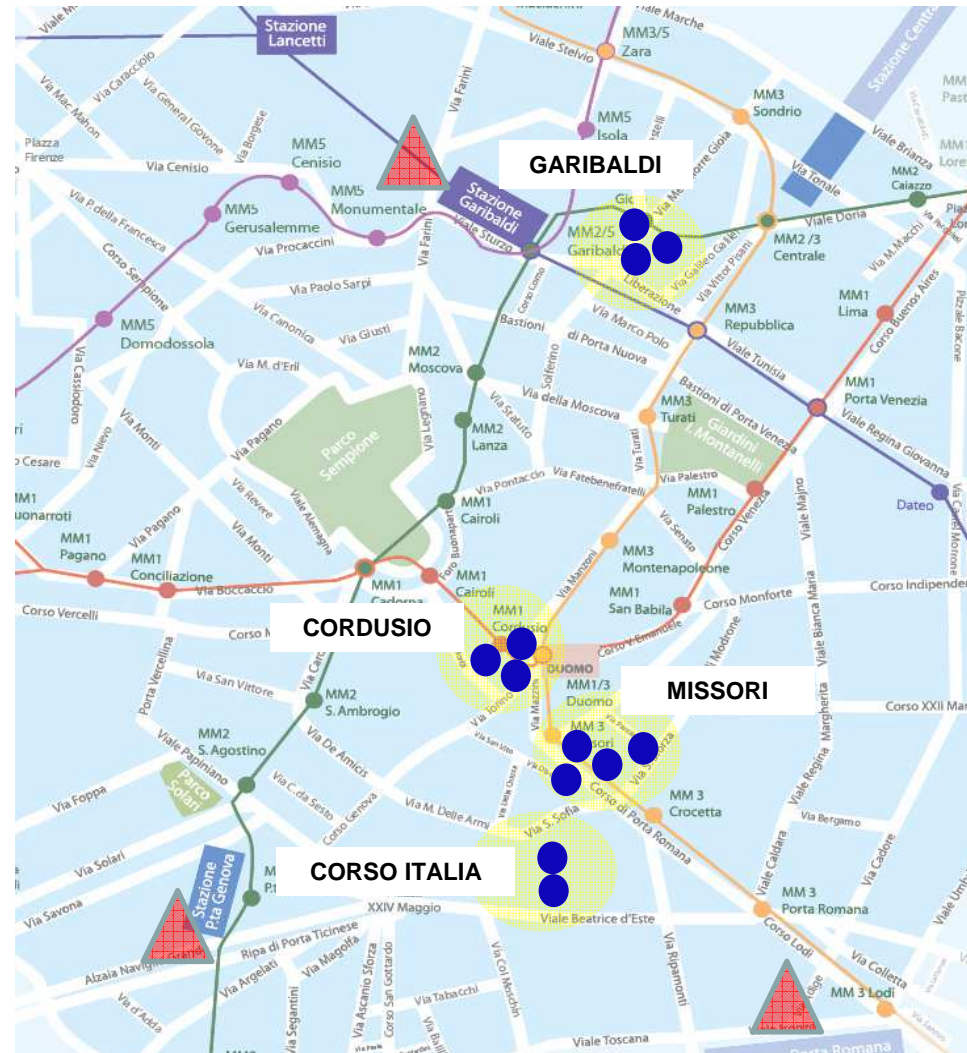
Stazione Lancetti

Viale Marche

MM3/5 Zara

Viale Stelvio

Via Caracciolo

Via Mac Mahon

Via General Govone

Via Borgese

Via Farini

MM5 Isola

MM3 Sondrio

Stazione Centrale

Piazza Firenze

Via Cenisio

MM5 Cenisio

MM5 Monumentale

GARIBALDI

Viale Brianza

Via Tonale

MM2 Caiazzo

MM5 Gerusalemme

Stazione Garibaldi

Viale Sturzo

Via Melchiorre Gioia

Viale Doria

Via P. della Francesca

Via Procaccini

MM2/5 Garibaldi

Liberazione

Via Galileo Galilei

Via Vittor Pisani

MM2/3 Centrale

Corso Sempione

Via Paolo Sarpi

Corso Como

Bastioni

Via Marco Polo

MM3 Repubblica

MM1 Lima

Corso Buenos Aires

MM5 Domodossola

Via Canonica

Via Giusti

di Porta Nuova

Viale Tunisia

Via Cassiodoro

Via M. d'Eril

MM2 Moscova

Solferino

Bastioni di Porta Venezia

MM1 Porta Venezia

Via della Moscova

MM3 Turati

Giardini I. Montanelli

Viale Regina Giovanna

Via Monti

Via Nievo

Via Pagano

Parco Sempione

Via Legnano

MM2 Lanza

Via Statuto

Via Turati

Cesare

Via Pontaccio

Via Fatebenefratelli

Via Palestro

Dateo

MM1 Buonarroti

Via Revere

Viale Alemagna

MM1 Cairoli

Via Senato

MM1 Palestro

Corso Venezia

Viale Majno

Via Monti

Via Pagano

Via Manzoni

MM3 Montenapoleone

MM1 Pagano

MM1 Conciliazione

Via Boccaccio

MM1 Cadorna

Foro Buonaparte

MM1 Cairoli

Corso Indipendenza

Corso Vercelli

MM1 San Babila

Corso Monforte

CORDUSIO

Corso M

MM1 Cordusio

Corso V. Emanuele

Via Modrone

Porta Vercellina

Via San Vittore

DUOMO

MM1/3 Duomo

MISSORI

Via Bianca Maria

Corso XXII Marzo

MM2 S. Ambrogio

Via Torino

Via Mazzini

MM 3 Missori

Viale Regina Margherita

MM2 S. Agostino

Viale Papiniano

Via De Amicis

Via Sforza

Corso di Porta Romana

MM 3 Crocetta

Via Foppa

Parco Solari

Via C. da Sesto

Corso Genova

Via M. Delle Armi

Via S. Sofia

Via Bergamo

Via Solari

CORSO ITALIA

Viale Caldara

Via Cadore

Stazione P.ta Genova

Via Savona

XXIV Maggio

Viale Beatrice d'Este

MM 3 Porta Romana

Alzaia Naviglio

Ripa di Porta Ticinese

Via Magolfa

Via Argelati

Via Ascanio Sforza

Corso San Gottardo

Via Tabacchi

Via Col Moschin

Via Ripamonti

Corso Lodi

Via Colletta

MM 3 Lodi

Via Segantini

Viale Toscana

Porta Romana